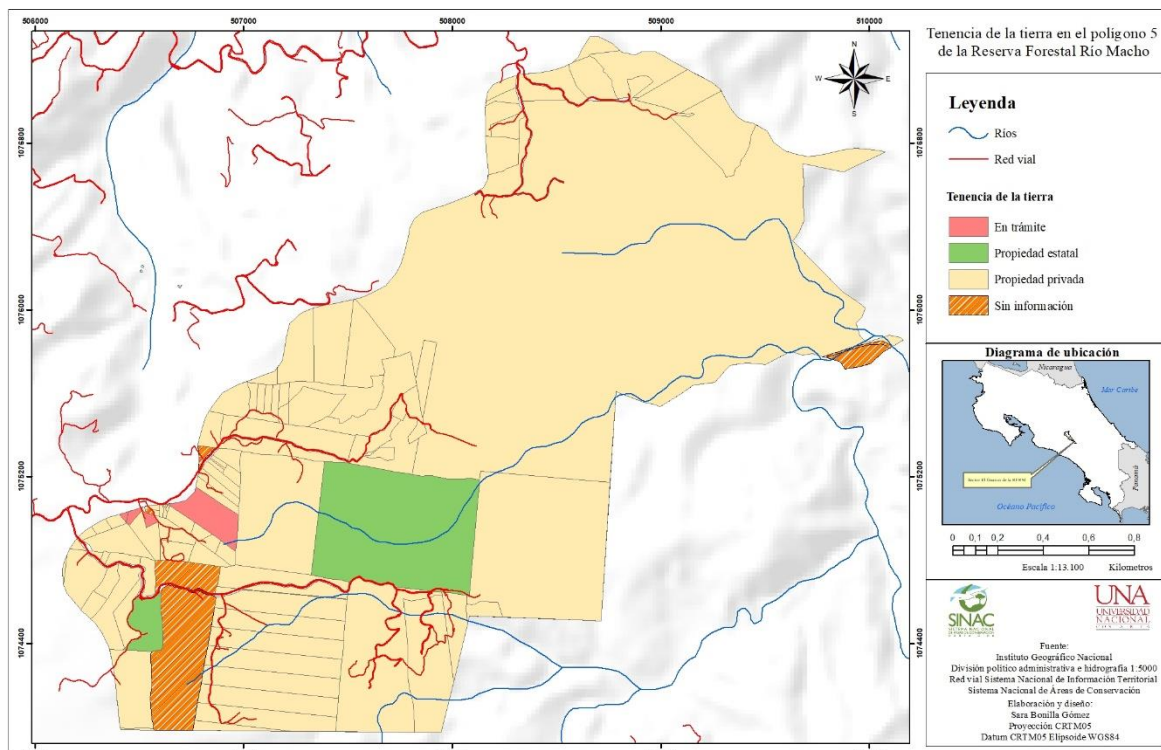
506000
507000
508000
509000
510000

1076800
1076000
1075200
1074400

1076800
1076000
1075200
1074400

N
S
W
E

Tenencia de la tierra en el polígono 5 de la Reserva Forestal Río Macho

Leyenda

Ríos

Red vial

Tenencia de la tierra

En trámite

Propiedad estatal

Propiedad privada

Sin información

Diagrama de ubicación

Nicaragua

Mar Caribe

Panamá

Océano Pacífico

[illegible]

0 0,1 0,2 0,4 0,6 0,8

Kilometros

Escala 1:13.100

SINAC

UNA
UNIVERSIDAD NACIONAL

Fuente:
Instituto Geográfico Nacional
División político administrativa e hidrografía 1:5000
Red vial Sistema Nacional de Información Territorial
Sistema Nacional de Áreas de Conservación

Elaboración y diseño:
Sara Bonilla Gómez
Proyección CRTM05
Datum CRTM05 Elipsoide WGS84